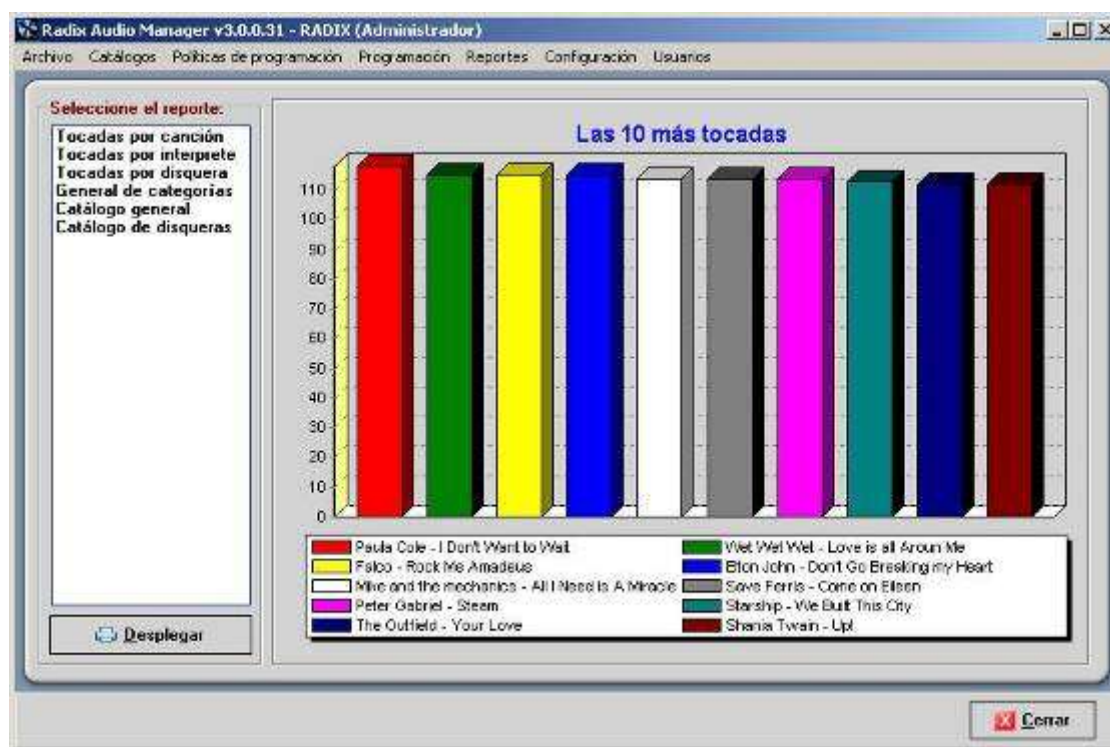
Radix Audio Manager v3.0.0.31 - RADIX (Administrador)

Archivo Catálogos Políticas de programación Programación Reportes Configuración Usuarios

Seleccione el reporte:
Tocadas por canción
Tocadas por interprete
Tocadas por disquera
General de categorías
Catálogo general
Catálogo de disqueras

Desplegar

Las 10 más tocadas

110
100
90
80
70
60
50
40
30
20
10
0

Paula Cole - I Don't Want to Wait
Wet Wet Wet - Love is all Aroun Me
Falco - Rock Me Amadeus
Elton John - Don't Go Breaking my Heart
Mike and the mechanics - All I Need is A Miracle
Save Ferris - Come on Eileen
Peter Gabriel - Steam
Starship - We Built This City
The Outfield - Your Love
Shania Twain - Up!

Cerrar